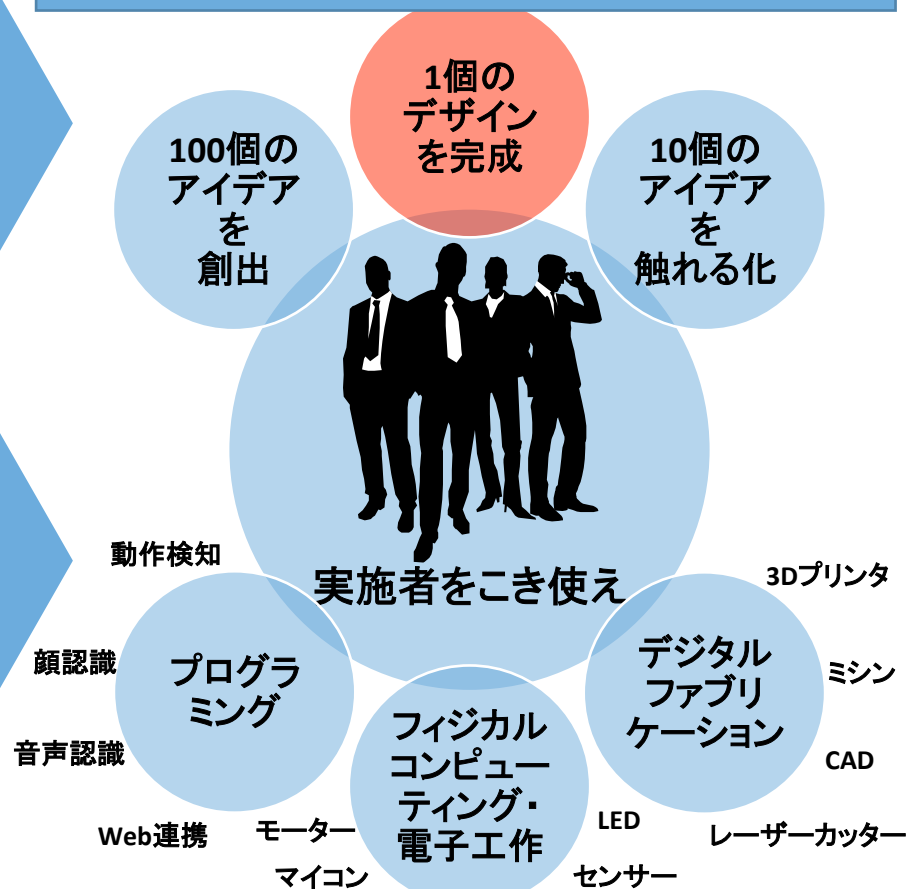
1個の
デザイン
を完成

100個の
アイデア
を
創出

10個の
アイデア
を
触れる化

実施者をこき使え

動作検知

顔認識

音声認識

プログラミング

3Dプリンタ

デジタル
ファブリ
ケーション

ミシン

CAD

フィジカル
コンピュー
ティング・
電子工作

Web連携

モーター

マイコン

LED

センサー

レーザーカッター